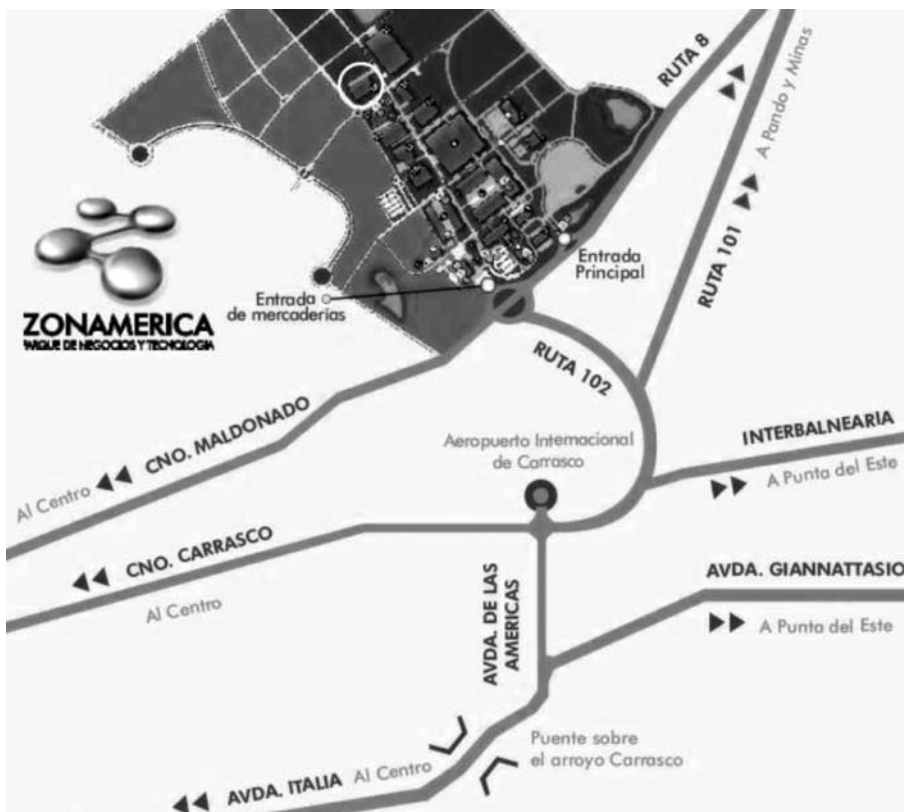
RUTA 8
A Pando y Minas
ZONAMERICA
PARQUE DE NEGOCIOS Y TECNOLOGIA
Entrada Principal
Entrada de mercaderías
RUTA 101
RUTA 102
Al Centro
CNO. MALDONADO
Aeropuerto Internacional de Carrasco
INTERBALNEARIA
A Punta del Este
CNO. CARRASCO
Al Centro
AVDA. DE LAS AMERICAS
AVDA. GIANNATTASIO
A Punta del Este
Puente sobre el arroyo Carrasco
AVDA. ITALIA
Al Centro